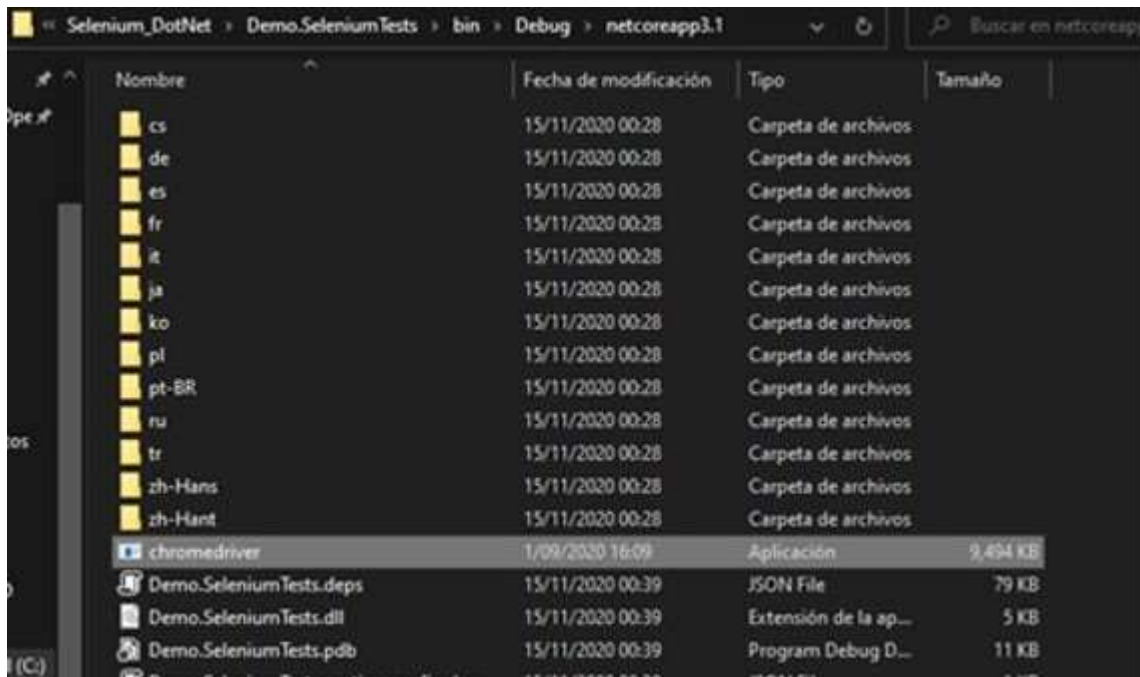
« Selenium_DotNet › Demo.SeleniumTests › bin › Debug › netcoreapp3.1

Buscar en netcoreapp

Dpe
tos
(C:)

| Nombre | Fecha de modificación | Tipo | Tamaño |
|---|---|---|---|
| cs | 15/11/2020 00:28 | Carpeta de archivos | |
| de | 15/11/2020 00:28 | Carpeta de archivos | |
| es | 15/11/2020 00:28 | Carpeta de archivos | |
| fr | 15/11/2020 00:28 | Carpeta de archivos | |
| it | 15/11/2020 00:28 | Carpeta de archivos | |
| ja | 15/11/2020 00:28 | Carpeta de archivos | |
| ko | 15/11/2020 00:28 | Carpeta de archivos | |
| pl | 15/11/2020 00:28 | Carpeta de archivos | |
| pt-BR | 15/11/2020 00:28 | Carpeta de archivos | |
| ru | 15/11/2020 00:28 | Carpeta de archivos | |
| tr | 15/11/2020 00:28 | Carpeta de archivos | |
| zh-Hans | 15/11/2020 00:28 | Carpeta de archivos | |
| zh-Hant | 15/11/2020 00:28 | Carpeta de archivos | |
| chromedriver | 1/09/2020 16:09 | Aplicación | 9,494 KB |
| Demo.SeleniumTests.deps | 15/11/2020 00:39 | JSON File | 79 KB |
| Demo.SeleniumTests.dll | 15/11/2020 00:39 | Extensión de la ap... | 5 KB |
| Demo.SeleniumTests.pdb | 15/11/2020 00:39 | Program Debug D... | 11 KB |